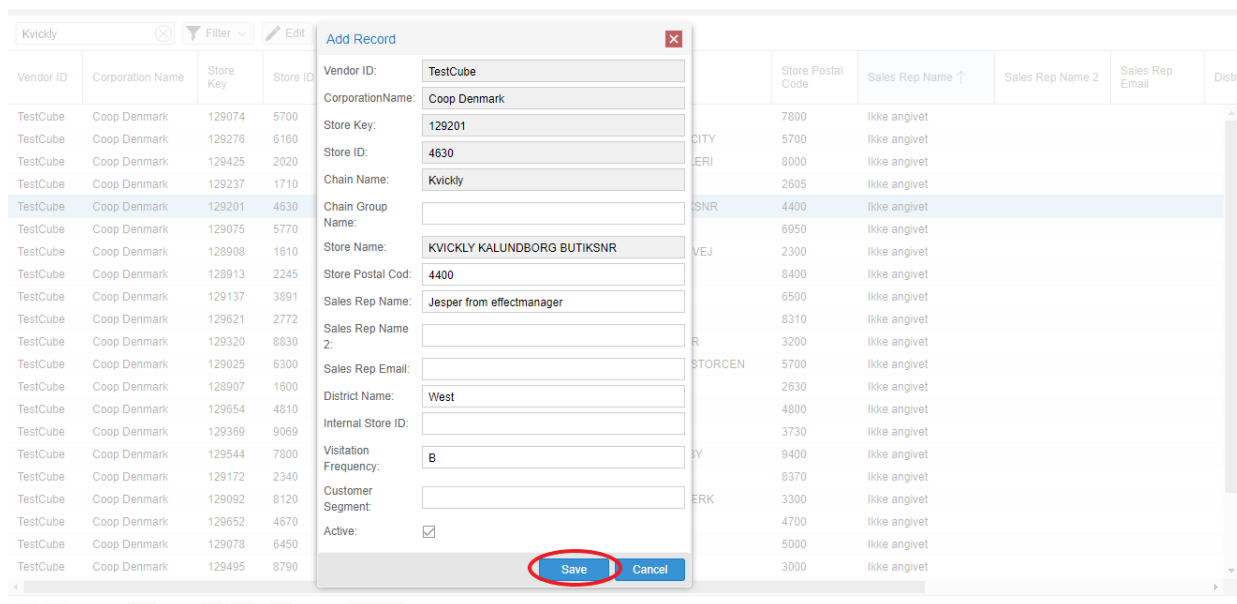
Kvickly

Filter

Edit

| Vendor ID | Corporation Name | Store Key | Store ID | | Store Postal Code | Sales Rep Name ↑ | Sales Rep Name 2 | Sales Rep Email | Distr |
|---|---|---|---|---|---|---|---|---|---|
| TestCube | Coop Denmark | 129074 | 5700 | | 7800 | Ikke angivet | | | |
| TestCube | Coop Denmark | 129276 | 6160 | CITY | 5700 | Ikke angivet | | | |
| TestCube | Coop Denmark | 129425 | 2020 | LERI | 8000 | Ikke angivet | | | |
| TestCube | Coop Denmark | 129237 | 1710 | | 2605 | Ikke angivet | | | |
| TestCube | Coop Denmark | 129201 | 4630 | SNR | 4400 | Ikke angivet | | | |
| TestCube | Coop Denmark | 129075 | 5770 | | 6950 | Ikke angivet | | | |
| TestCube | Coop Denmark | 128908 | 1610 | VEJ | 2300 | Ikke angivet | | | |
| TestCube | Coop Denmark | 128913 | 2245 | | 8400 | Ikke angivet | | | |
| TestCube | Coop Denmark | 129137 | 3891 | | 6500 | Ikke angivet | | | |
| TestCube | Coop Denmark | 129621 | 2772 | | 8310 | Ikke angivet | | | |
| TestCube | Coop Denmark | 129320 | 8830 | R | 3200 | Ikke angivet | | | |
| TestCube | Coop Denmark | 129025 | 6300 | STORCEN | 5700 | Ikke angivet | | | |
| TestCube | Coop Denmark | 128907 | 1600 | | 2630 | Ikke angivet | | | |
| TestCube | Coop Denmark | 129654 | 4810 | | 4800 | Ikke angivet | | | |
| TestCube | Coop Denmark | 129369 | 9069 | | 3730 | Ikke angivet | | | |
| TestCube | Coop Denmark | 129544 | 7800 | BY | 9400 | Ikke angivet | | | |
| TestCube | Coop Denmark | 129172 | 2340 | | 8370 | Ikke angivet | | | |
| TestCube | Coop Denmark | 129092 | 8120 | ERK | 3300 | Ikke angivet | | | |
| TestCube | Coop Denmark | 129652 | 4670 | | 4700 | Ikke angivet | | | |
| TestCube | Coop Denmark | 129078 | 6450 | | 5000 | Ikke angivet | | | |
| TestCube | Coop Denmark | 129495 | 8790 | | 3000 | Ikke angivet | | | |

Add Record

Vendor ID: TestCube
CorporationName: Coop Denmark
Store Key: 129201
Store ID: 4630
Chain Name: Kvickly
Chain Group Name:
Store Name: KVICKLY KALUNDBORG BUTIKSNR
Store Postal Cod: 4400
Sales Rep Name: Jesper from effectmanager
Sales Rep Name 2:
Sales Rep Email:
District Name: West
Internal Store ID:
Visitation Frequency: B
Customer Segment:
Active:

Save
Cancel